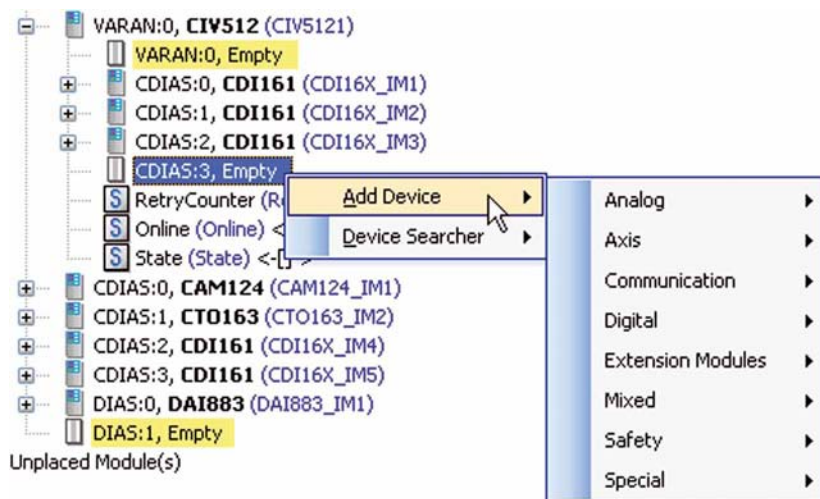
VARAN:0, CIV512 (CIV5121)
VARAN:0, Empty
CDIAS:0, CDI161 (CDI16X_IM1)
CDIAS:1, CDI161 (CDI16X_IM2)
CDIAS:2, CDI161 (CDI16X_IM3)
CDIAS:3, Empty
RetryCounter (R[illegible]
Online (Online) <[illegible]
State (State) <-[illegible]
CDIAS:0, CAM124 (CAM124_IM1)
CDIAS:1, CTO163 (CTO163_IM2)
CDIAS:2, CDI161 (CDI16X_IM4)
CDIAS:3, CDI161 (CDI16X_IM5)
DIAS:0, DAI883 (DAI883_IM1)
DIAS:1, Empty
Unplaced Module(s)

Add Device
Device Searcher

Analog
Axis
Communication
Digital
Extension Modules
Mixed
Safety
Special